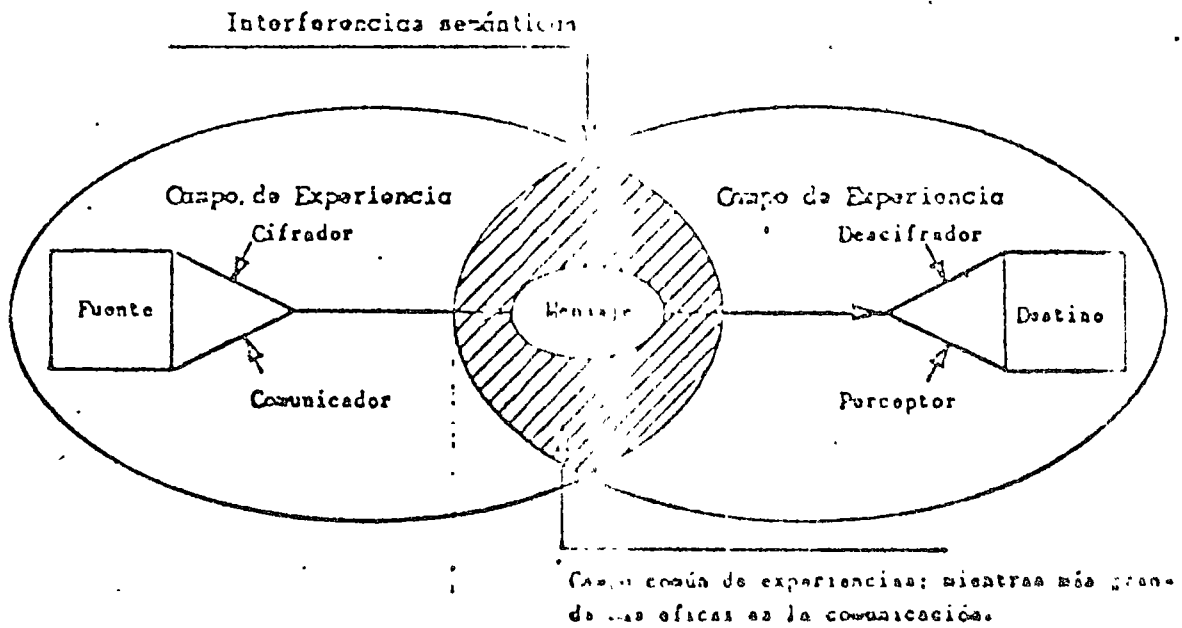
Interferencica semántica

Campo de Experiencia

Cifrador

Fuente

Comunicador

Mensaje

Campo de Experiencia

Descifrador

Destino

Perceptor

Campo común de experiencias; mientras más grande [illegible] eficaz es la comunicación.